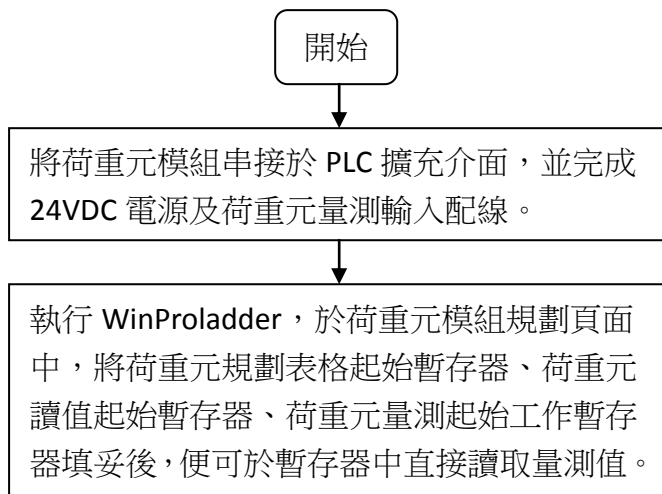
開始

將荷重元模組串接於 PLC 擴充介面，並完成 24VDC 電源及荷重元量測輸入配線。

執行 WinProladder，於荷重元模組規劃頁面中，將荷重元規劃表格起始暫存器、荷重元讀值起始暫存器、荷重元量測起始工作暫存器填妥後，便可於暫存器中直接讀取量測值。